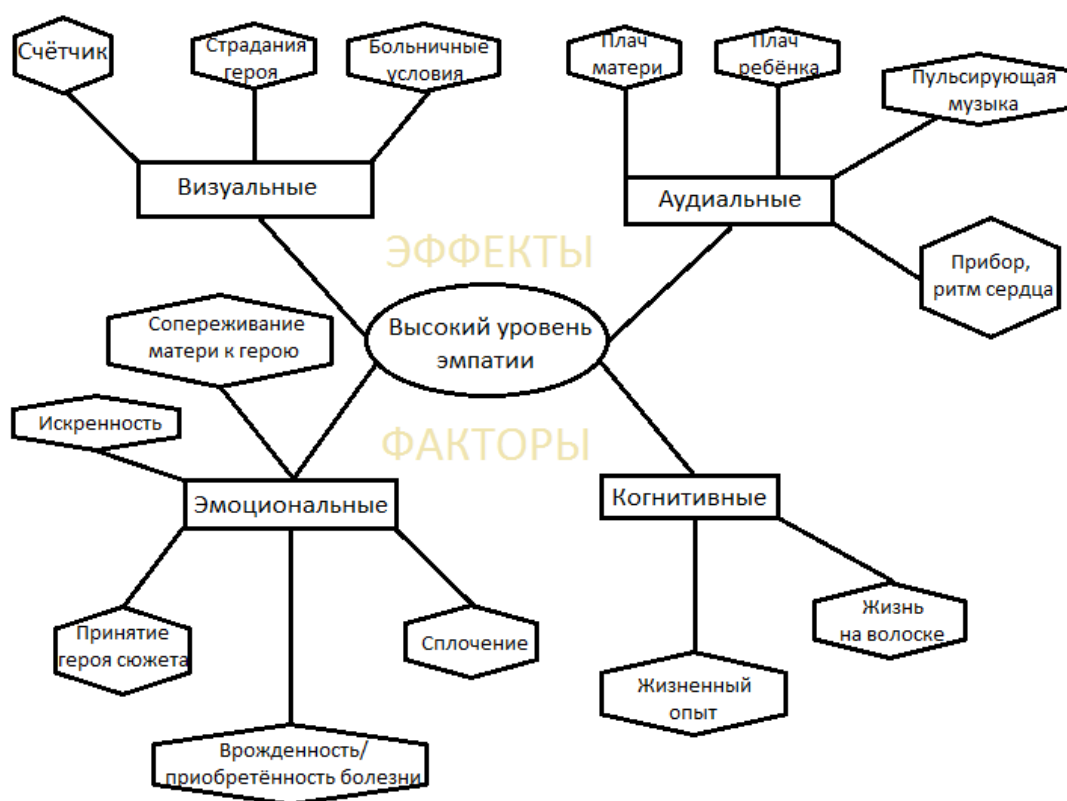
Счётчик

Страдания героя

Больничные условия

Плач матери

Плач ребёнка

Пульсирующая музыка

Визуальные

Аудиальные

ЭФФЕКТЫ

Прибор, ритм сердца

Сопереживание матери к герою

Высокий уровень эмпатии

Искренность

ФАКТОРЫ

Эмоциональные

Когнитивные

Жизнь на волоске

Принятие героя сюжета

Сплочение

Жизненный опыт

Врожденность/ приобретённость болезни